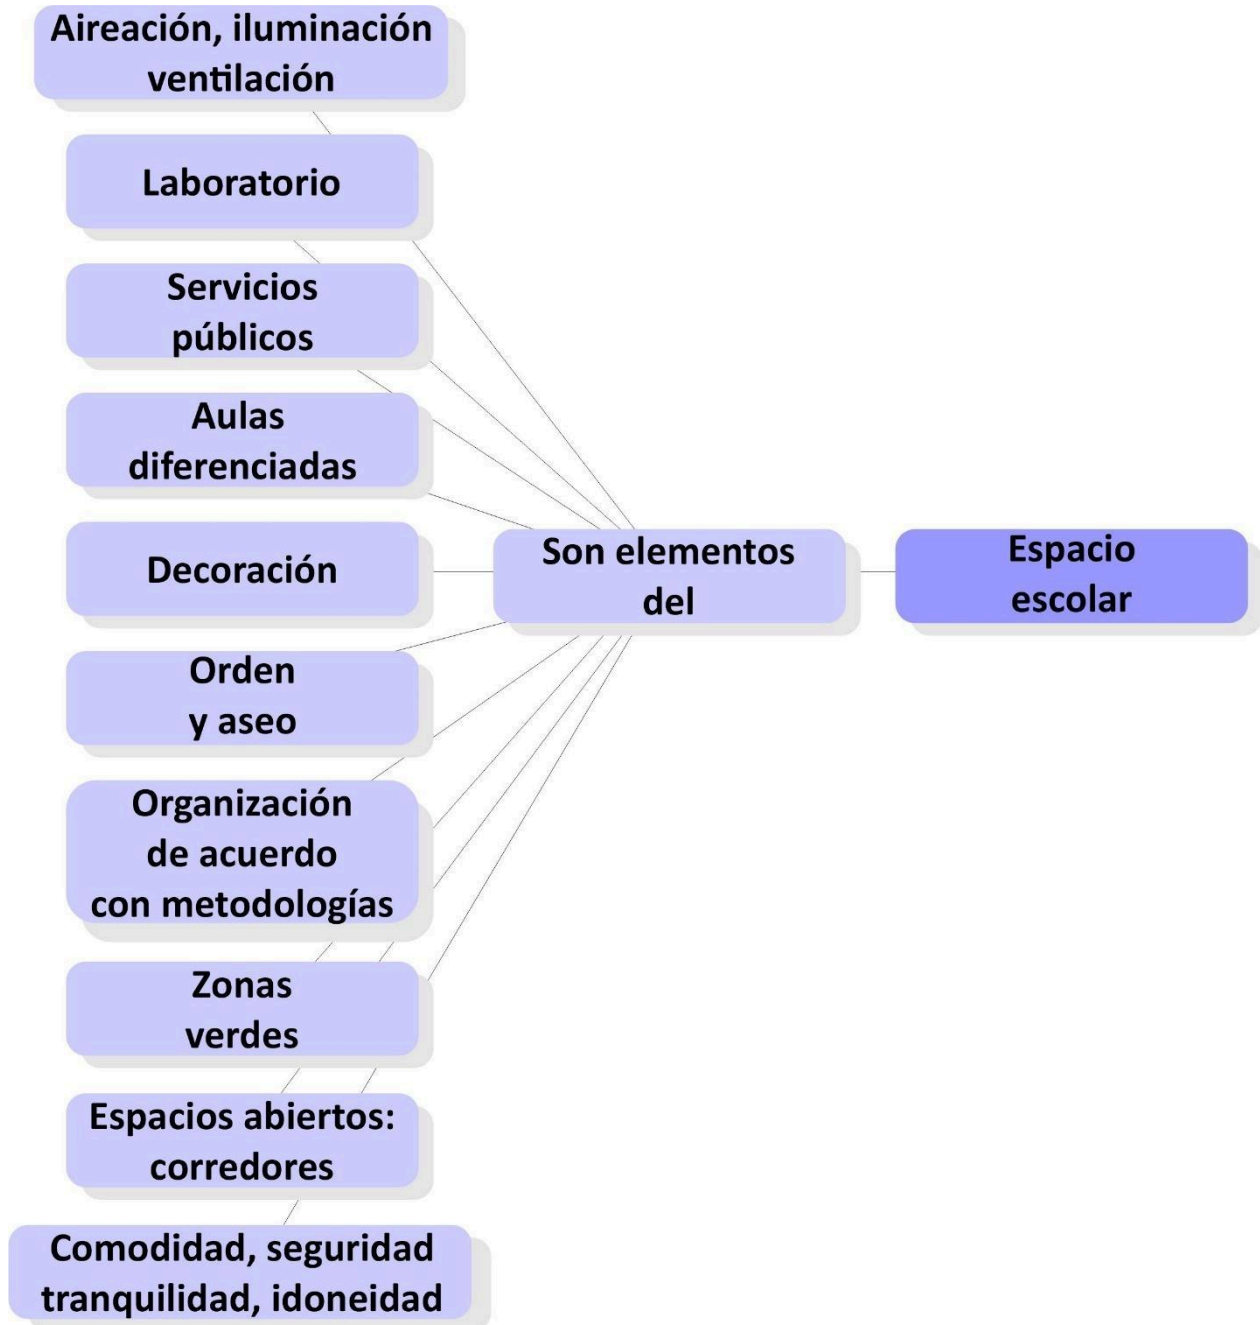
Aireación, iluminación ventilación

Laboratorio

Servicios públicos

Aulas diferenciadas

Decoración

Orden y aseo

Organización de acuerdo con metodologías

Zonas verdes

Espacios abiertos: corredores

Comodidad, seguridad tranquilidad, idoneidad

Son elementos del

Espacio escolar